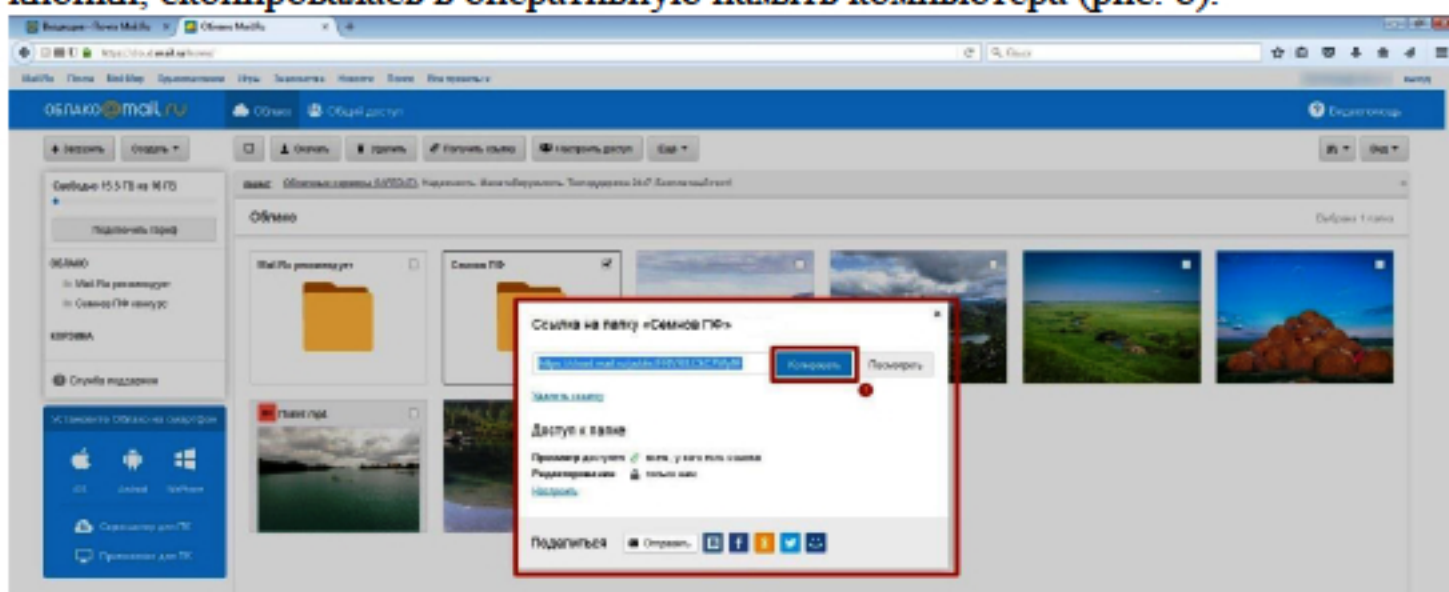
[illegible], скопировалась в оперативную память компьютера (рис. 6).

Облако Mail.Ru

Облако Общий доступ

Справка

+ Загрузить Создать

Скачать Удалить Получить ссылку Настроить доступ Ещё

Свободно 15.5 ГБ из 16 ГБ

Подключить тариф

Облако

ОБЛАКО

Mail.Ru рекомендует

Семнов ГЭФ конкурс

КОРЗИНА

Служба поддержки

Установите Облако на смартфон

iOS Android WinPhone

Скачать для ПК

Приложение для ПК

Mail.Ru рекомендует

Семнов ГЭФ

Выбрана 1 папка

Ссылка на папку «Семнов ГЭФ»

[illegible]

Копировать

Посмотреть

Удалить ссылку

Доступ к папке

Просмотр доступен: всем, у кого есть ссылка

Редактирование: только вам

Настроить

Поделиться

Отправить

1